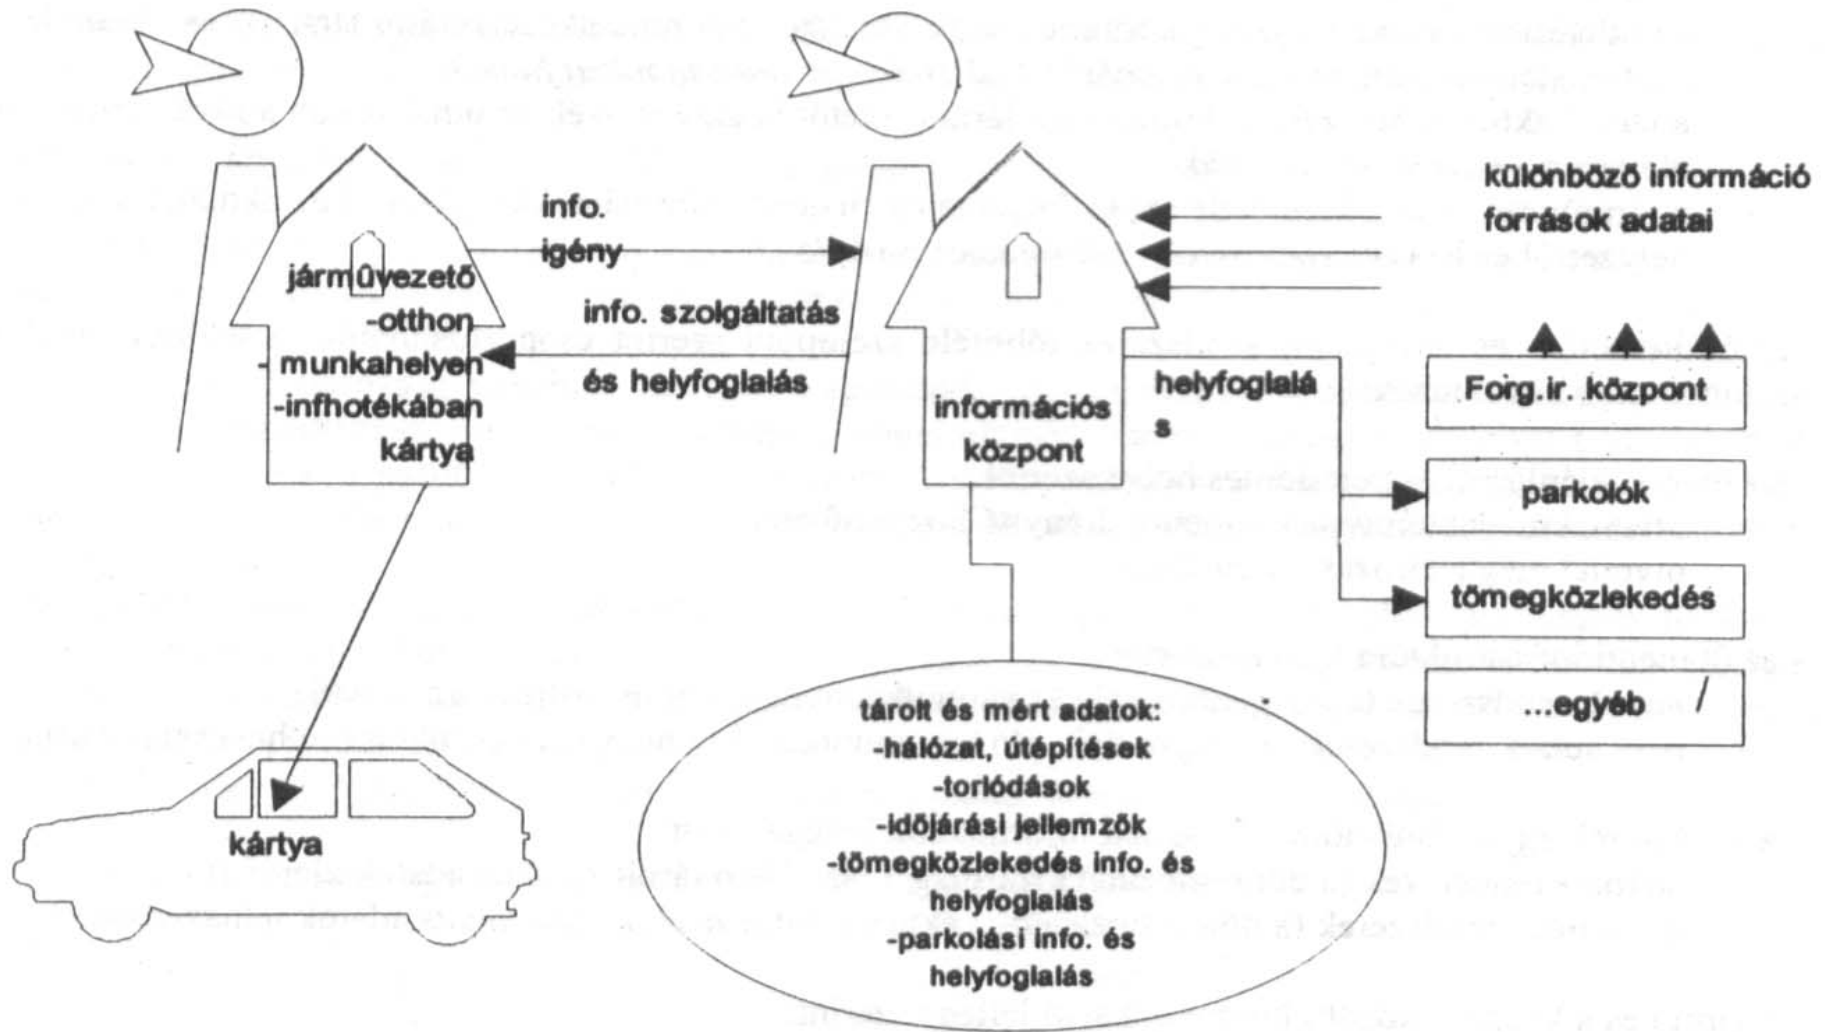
járművezető
-otthon
-munkahelyen
-infhotékában
kártya

info.
igény

info. szolgáltatás
és helyfoglalás

információs
központ

helyfoglalás

különböző információ
források adatai

Forg.ir. központ

parkolók

tömegközlekedés

...egyéb

kártya

tárolt és mért adatok:
-hálózat, útépítések
-torlódások
-időjárási jellemzők
-tömegközlekedés info. és helyfoglalás
-parkolási info. és helyfoglalás